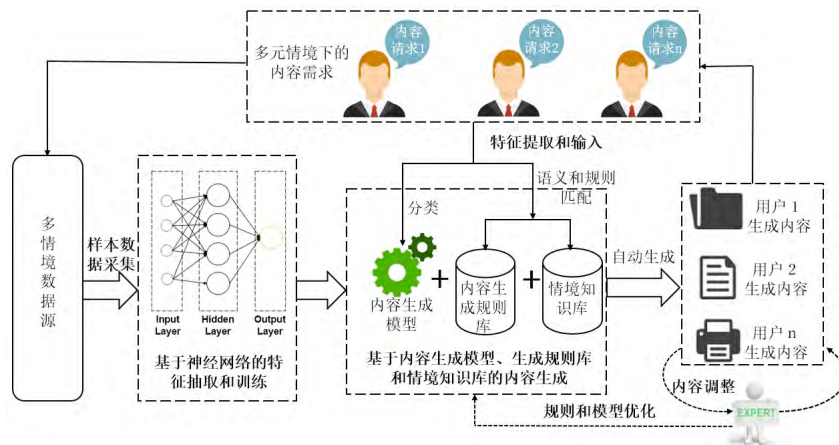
多元情境下的内容需求

内容请求1

内容请求2

内容请求n

特征提取和输入

多情境数据源

样本数据采集

Input Layer

Hidden Layer

Output Layer

基于神经网络的特征抽取和训练

分类

语义和规则匹配

内容生成模型

内容生成规则库

情境知识库

基于内容生成模型、生成规则库和情境知识库的内容生成

自动生成

用户 1 生成内容

用户 2 生成内容

用户 n 生成内容

内容调整

EXPERT

规则和模型优化